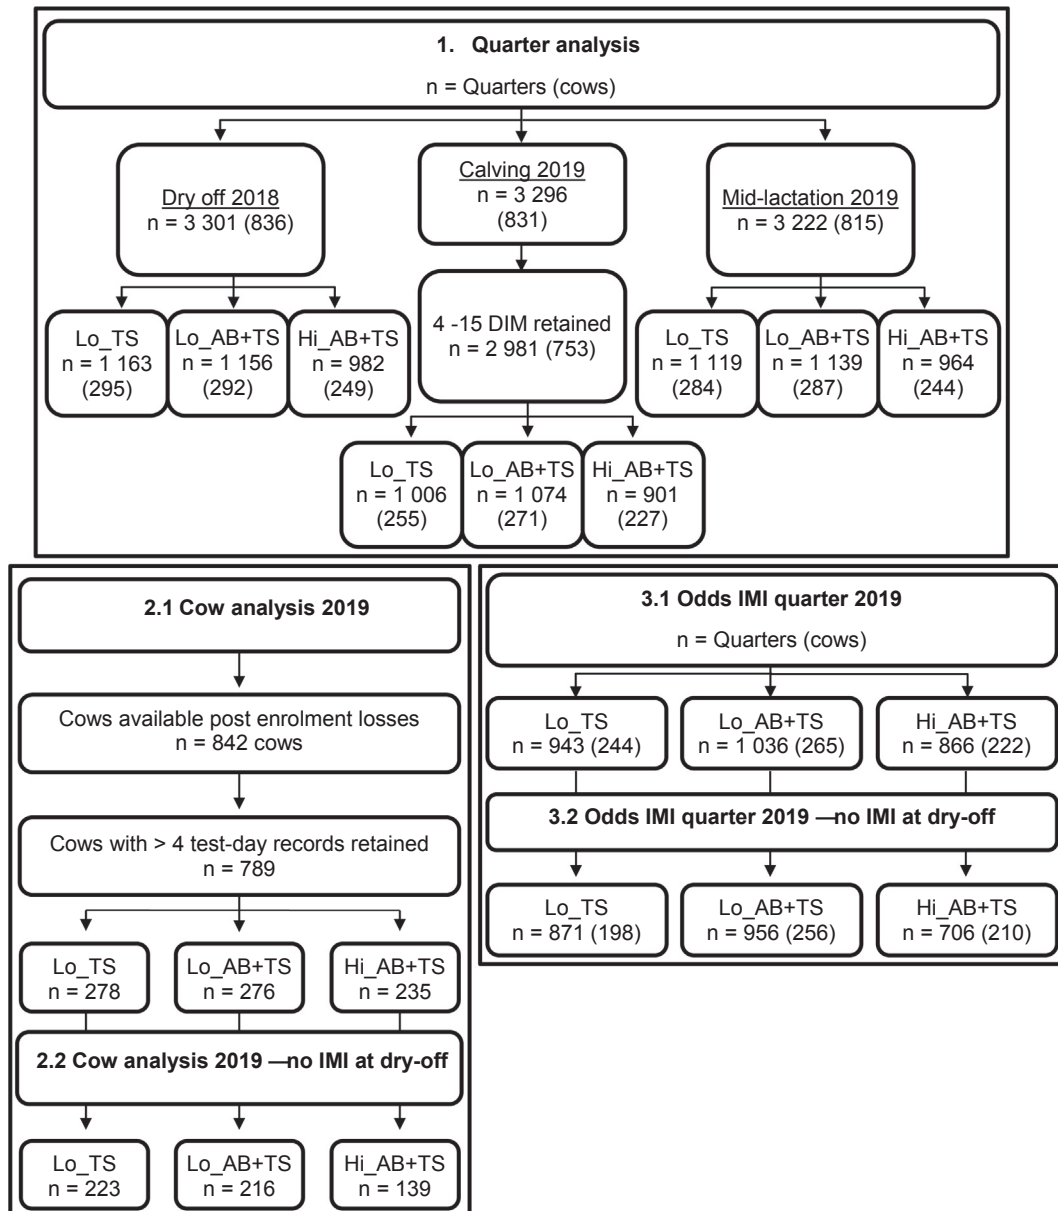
1. Quarter analysis

n = Quarters (cows)

Dry off 2018
n = 3 301 (836)

Calving 2019
n = 3 296
(831)

Mid-lactation 2019
n = 3 222 (815)

Lo_TS
n = 1 163
(295)

Lo_AB+TS
n = 1 156
(292)

Hi_AB+TS
n = 982
(249)

4 -15 DIM retained
n = 2 981 (753)

Lo_TS
n = 1 119
(284)

Lo_AB+TS
n = 1 139
(287)

Hi_AB+TS
n = 964
(244)

Lo_TS
n = 1 006
(255)

Lo_AB+TS
n = 1 074
(271)

Hi_AB+TS
n = 901
(227)

2.1 Cow analysis 2019

Cows available post enrolment losses
n = 842 cows

Cows with > 4 test-day records retained
n = 789

Lo_TS
n = 278

Lo_AB+TS
n = 276

Hi_AB+TS
n = 235

2.2 Cow analysis 2019 —no IMI at dry-off

Lo_TS
n = 223

Lo_AB+TS
n = 216

Hi_AB+TS
n = 139

3.1 Odds IMI quarter 2019

n = Quarters (cows)

Lo_TS
n = 943 (244)

Lo_AB+TS
n = 1 036 (265)

Hi_AB+TS
n = 866 (222)

3.2 Odds IMI quarter 2019 —no IMI at dry-off

Lo_TS
n = 871 (198)

Lo_AB+TS
n = 956 (256)

Hi_AB+TS
n = 706 (210)